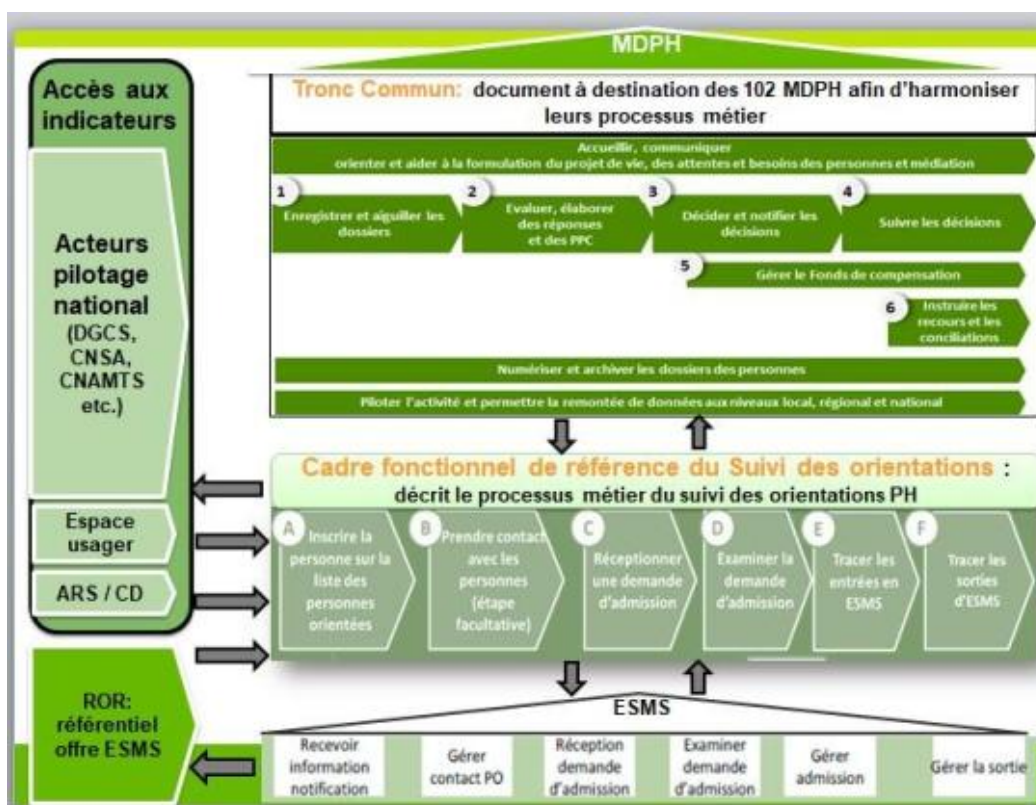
MDPH

Accès aux indicateurs

Acteurs pilotage national (DGCS, CNSA, CNAMTS etc.)

Espace usager

ARS / CD

ROR: référentiel offre ESMS

Tronc Commun: document à destination des 102 MDPH afin d'harmoniser leurs processus métier

Accueillir, communiquer orienter et aider à la formulation du projet de vie, des attentes et besoins des personnes et médiation

1 Enregistrer et aiguiller les dossiers

2 Evaluer, élaborer des réponses et des PPC

3 Décider et notifier les décisions

4 Suivre les décisions

5 Gérer le Fonds de compensation

6 Instruire les recours et les conciliations

Numériser et archiver les dossiers des personnes

Piloter l'activité et permettre la remontée de données aux niveaux local, régional et national

Cadre fonctionnel de référence du Suivi des orientations : décrit le processus métier du suivi des orientations PH

A Inscrire la personne sur la liste des personnes orientées

B Prendre contact avec les personnes (étape facultative)

C Réceptionner une demande d'admission

D Examiner la demande d'admission

E Tracer les entrées en ESMS

F Tracer les sorties d'ESMS

ESMS

| Recevoir information notification | Gérer contact PO | Réception demande d'admission | Examiner demande d'admission | Gérer admission | Gérer la sortie |
|---|---|---|---|---|---|